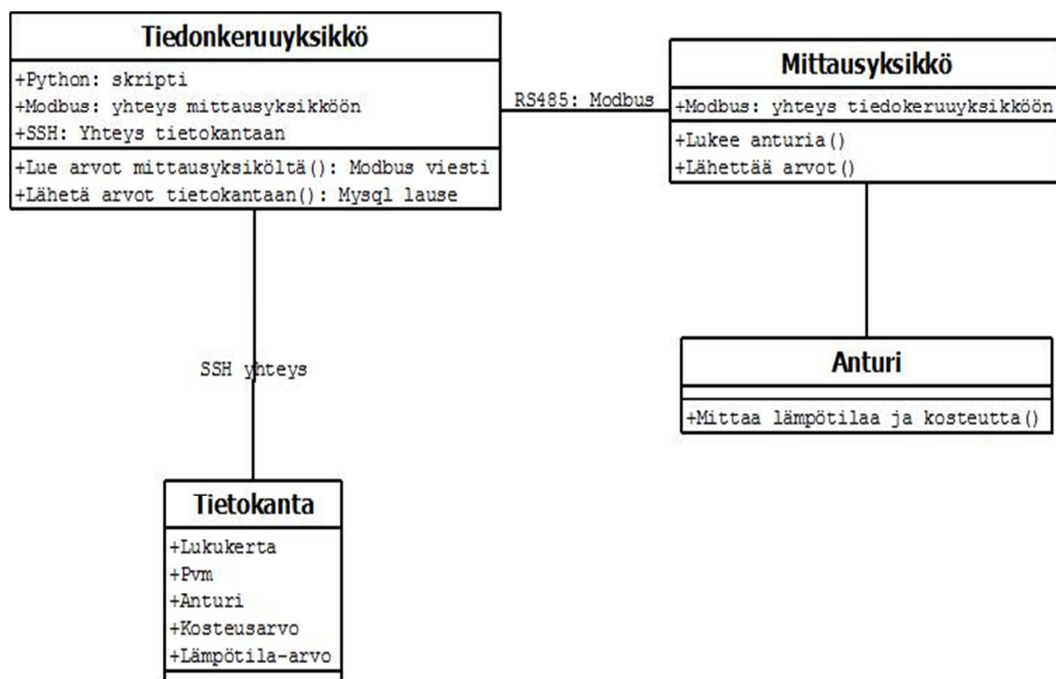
Tiedonkeruuyksikkö

+Python: skripti
+Modbus: yhteys mittausyksikköön
+SSH: Yhteys tietokantaan

+Lue arvot mittausyksiköltä(): Modbus viesti
+Lähetä arvot tietokantaan(): Mysql lause

RS485: Modbus

Mittausyksikkö

+Modbus: yhteys tiedokeruuyksikköön

+Lukee anturia()
+Lähettää arvot()

SSH yhteys

Anturi

+Mittaa lämpötilaa ja kosteutta()

Tietokanta

+Lukukerta
+Pvm
+Anturi
+Kosteusarvo
+Lämpötila-arvo